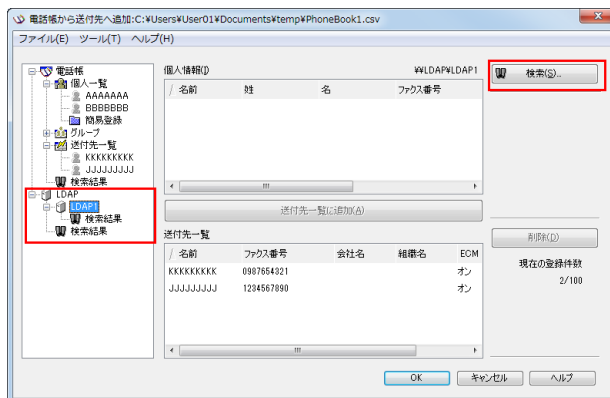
電話帳から送付先へ追加:C:¥Users¥User01¥Documents¥temp¥PhoneBook1.csv

ファイル(E) ツール(T) ヘルプ(H)

電話帳
個人一覧
AAAAAAA
BBBBBBB
簡易登録
グループ
送付先一覧
KKKKKKKKK
JJJJJJJJJ
検索結果
LDAP
LDAP1
検索結果
検索結果

個人情報(I)
¥¥LDAP¥LDAP1

検索(S)...

| 名前 | 姓 | 名 | ファクス番号 |
|---|---|---|---|

送付先一覧に追加(A)

送付先一覧

| 名前 | ファクス番号 | 会社名 | 組織名 | ECM |
|---|---|---|---|---|
| KKKKKKKKK | 0987654321 | | | オン |
| JJJJJJJJJ | 1234567890 | | | オン |

削除(D)

現在の登録件数
2/100

OK キャンセル ヘルプ